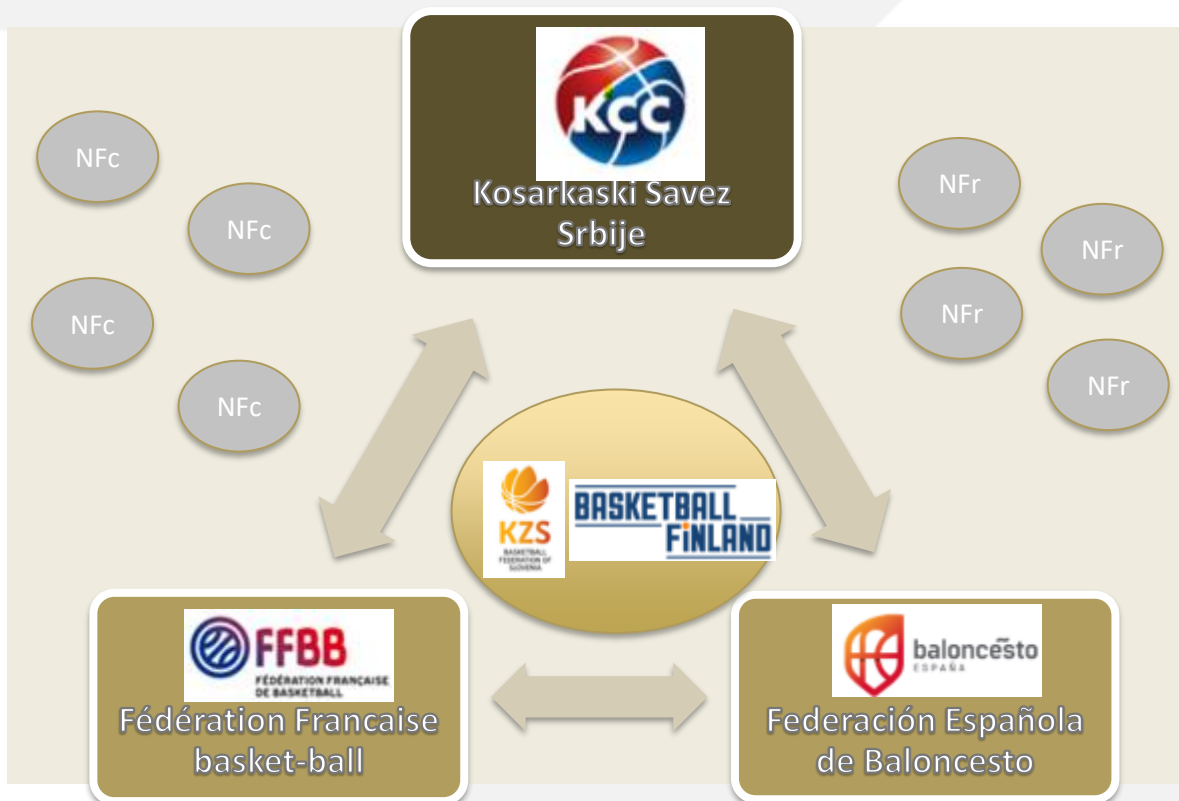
KCC

Kosarkaski Savez Srbije

NFc

NFc

NFc

NFc

NFr

NFr

NFr

NFr

KZS
BASKETBALL FEDERATION OF SLOVENIA

BASKETBALL FINLAND

FFBB
FÉDÉRATION FRANÇAISE DE BASKETBALL

Fédération Francaise basket-ball

baloncesto
ESPAÑA

Federación Española de Baloncesto